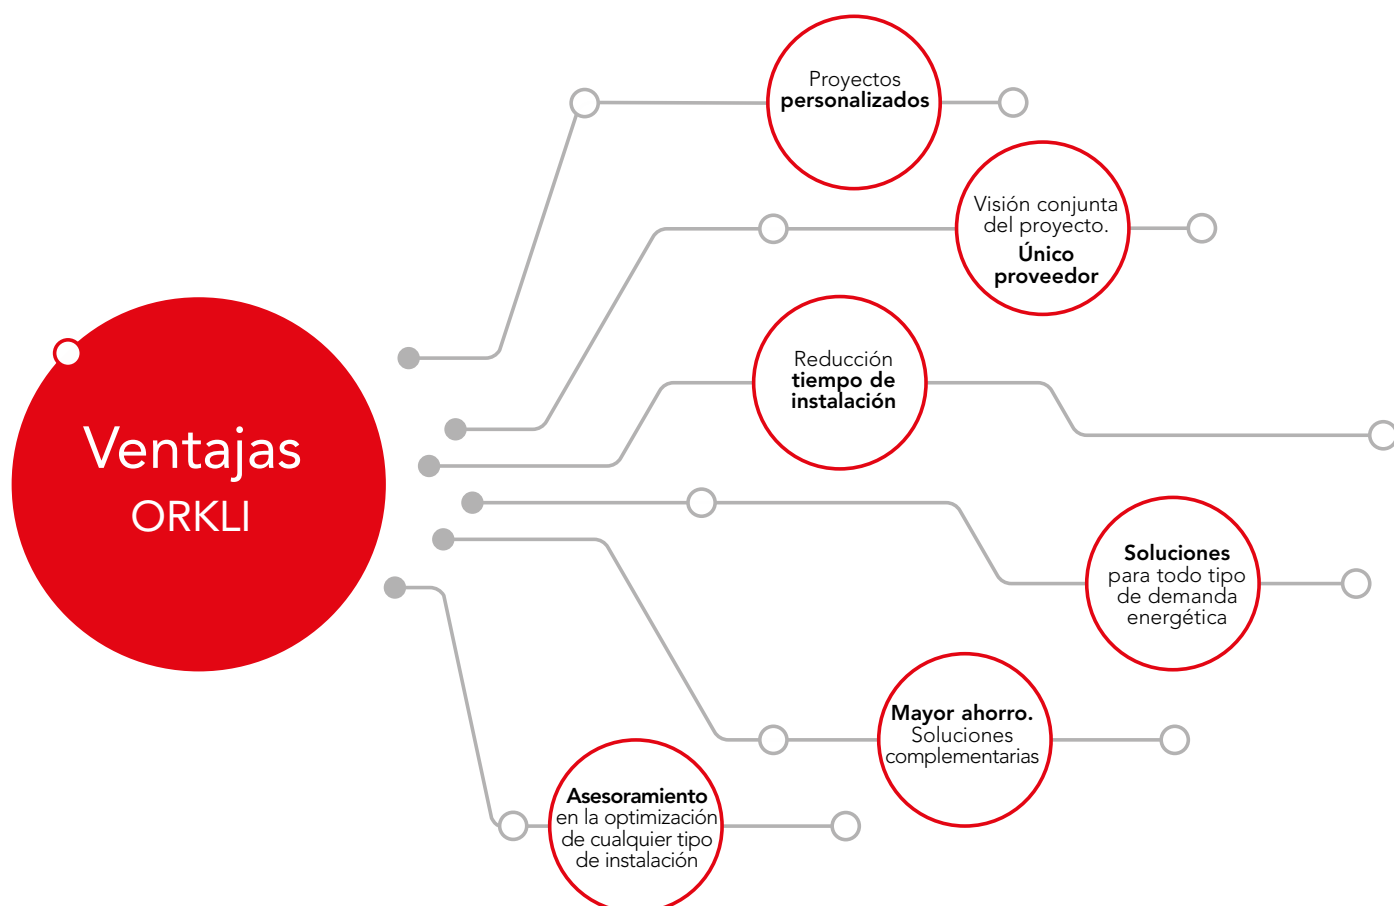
Ventajas
ORKLI

Proyectos **personalizados**

Visión conjunta del proyecto. **Único proveedor**

Reducción **tiempo de instalación**

**Soluciones** para todo tipo de demanda energética

**Mayor ahorro.** Soluciones complementarias

**Asesoramiento** en la optimización de cualquier tipo de instalación